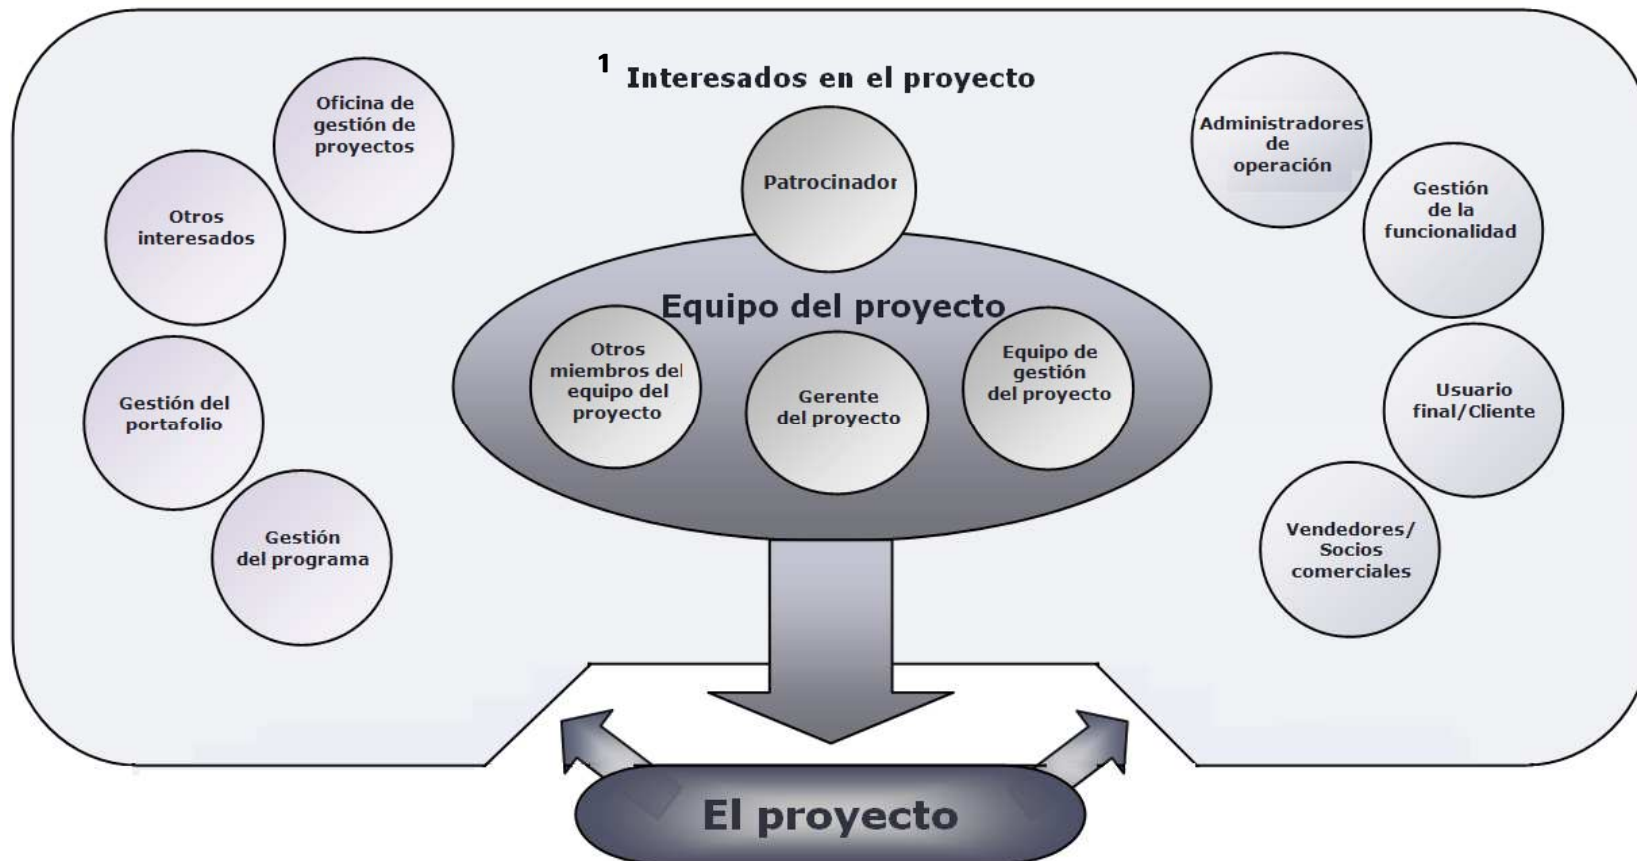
1 Interesados en el proyecto

Oficina de gestión de proyectos

Otros interesados

Gestión del portafolio

Gestión del programa

Patrocinador

Equipo del proyecto

Otros miembros del equipo del proyecto

Gerente del proyecto

Equipo de gestión del proyecto

Administradores de operación

Gestión de la funcionalidad

Usuario final/Cliente

Vendedores/ Socios comerciales

El proyecto